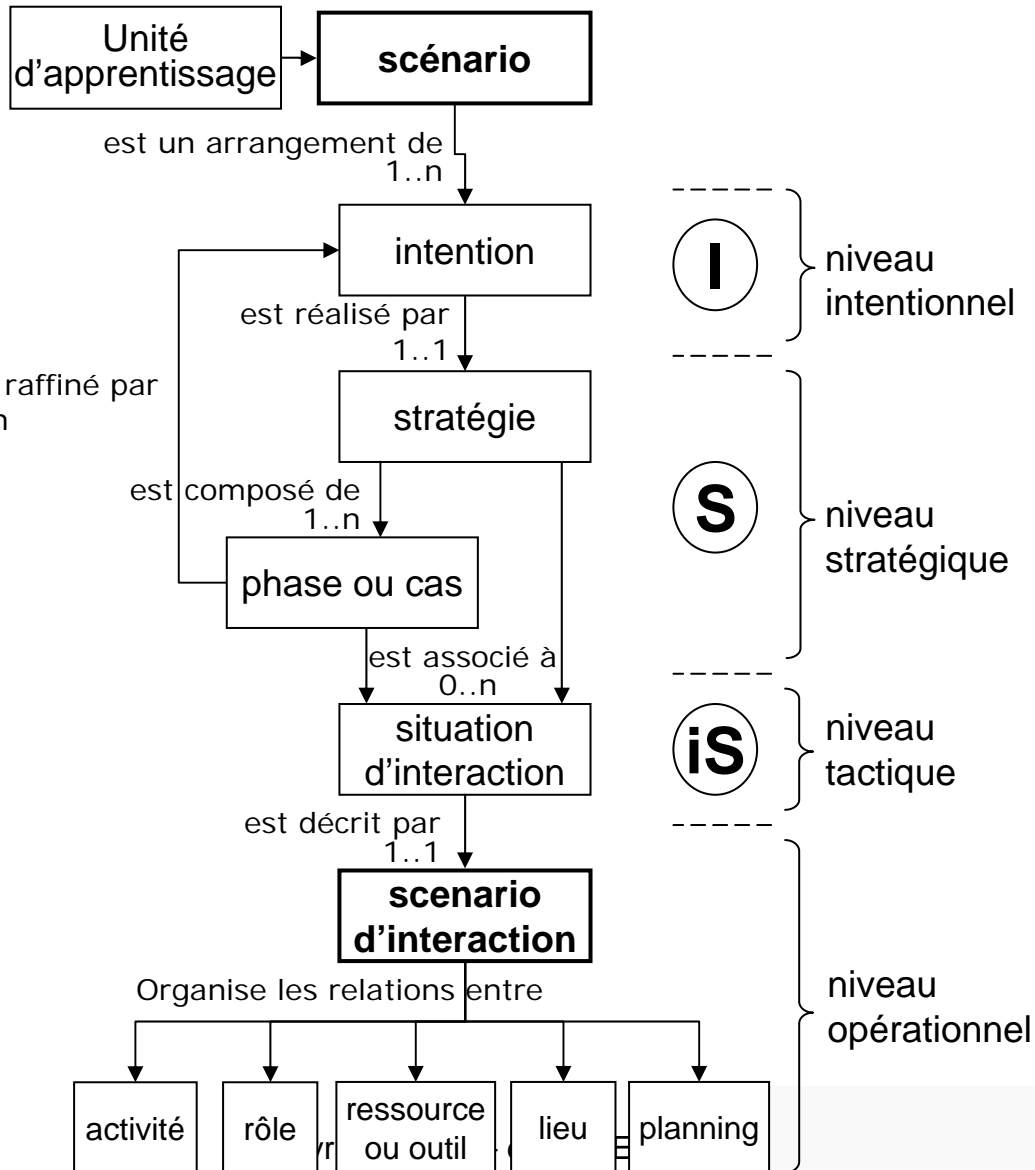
Unité d'apprentissage

scénario

est un arrangement de
1..n

intention

I

niveau intentionnel

est réalisé par
1..1

raffiné par
n

stratégie

est composé de
1..n

S

niveau stratégique

phase ou cas

est associé à
0..n

situation d'interaction

iS

niveau tactique

est décrit par
1..1

scenario d'interaction

Organise les relations entre

niveau opérationnel

activité

rôle

ressource ou outil

lieu

planning